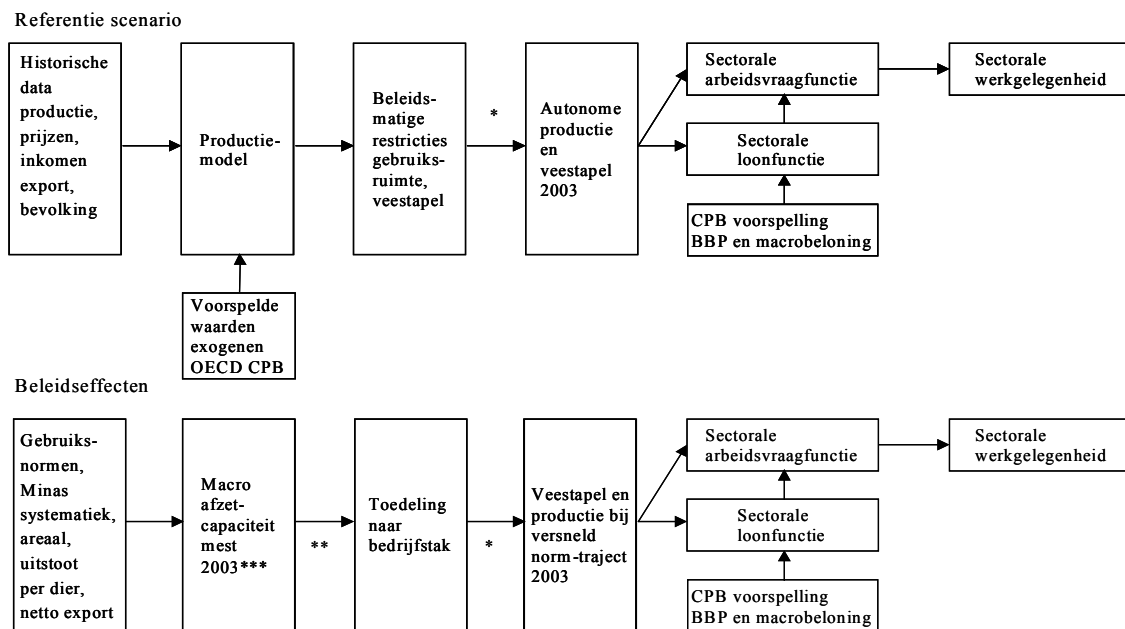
Referentie scenario

Historische data productie, prijzen, inkomen export, bevolking

Productiemodel

Voorspelde waarden exogenen OECD CPB

Beleidsmatige restricties gebruiksruimte, veestapel

*

Autonome productie en veestapel 2003

Sectorale arbeidsvraagfunctie

Sectorale loonfunctie

CPB voorspelling BBP en macrobeloning

Sectorale werkgelegenheid

Beleidseffecten

Gebruiksnormen, Minas systematiek, areaal, uitstoot per dier, netto export

Macro afzetcapaciteit mest 2003***

**

Toedeling naar bedrijfstak

*

Veestapel en productie bij versneld norm-traject 2003

Sectorale arbeidsvraagfunctie

Sectorale loonfunctie

CPB voorspelling BBP en macrobeloning

Sectorale werkgelegenheid